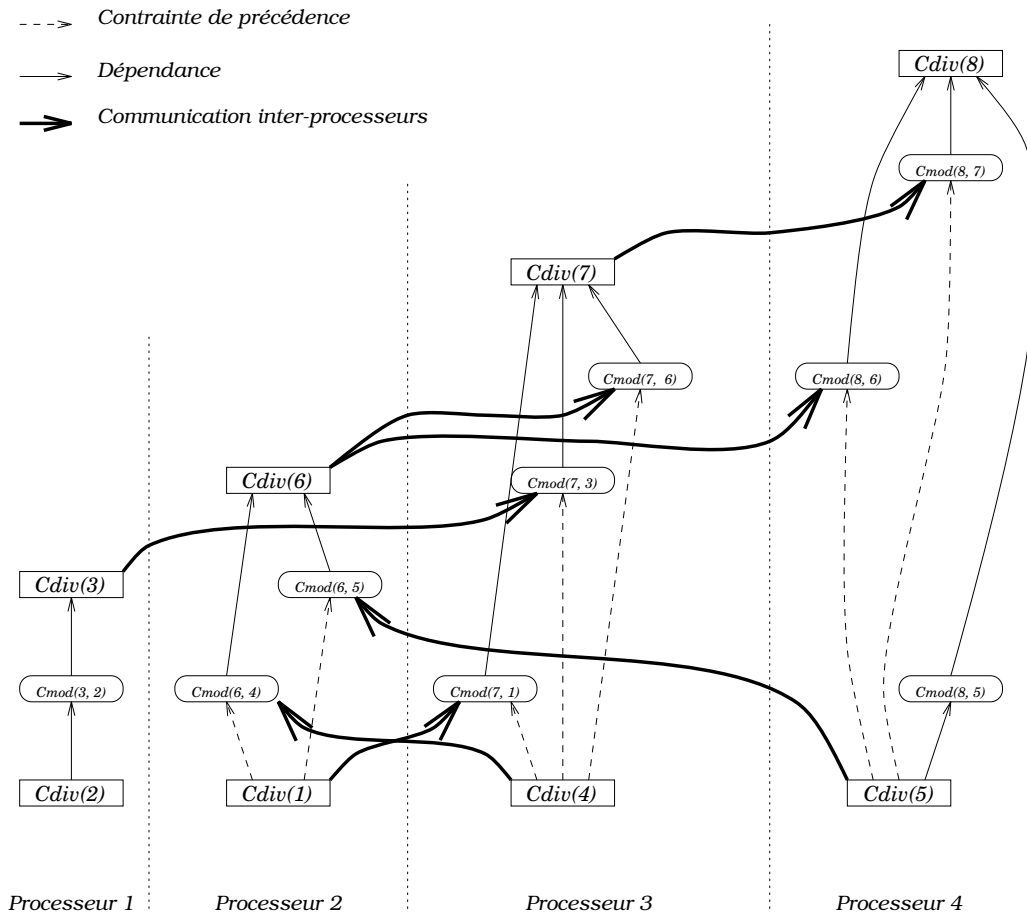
Contrainte de précédence

Dépendance

Communication inter-processeurs

Cdiv(8)

Cmod(8, 7)

Cdiv(7)

Cmod(7, 6)

Cmod(8, 6)

Cdiv(6)

Cmod(7, 3)

Cdiv(3)

Cmod(6, 5)

Cmod(3, 2)

Cmod(6, 4)

Cmod(7, 1)

Cmod(8, 5)

Cdiv(2)

Cdiv(1)

Cdiv(4)

Cdiv(5)

Processeur 1

Processeur 2

Processeur 3

Processeur 4